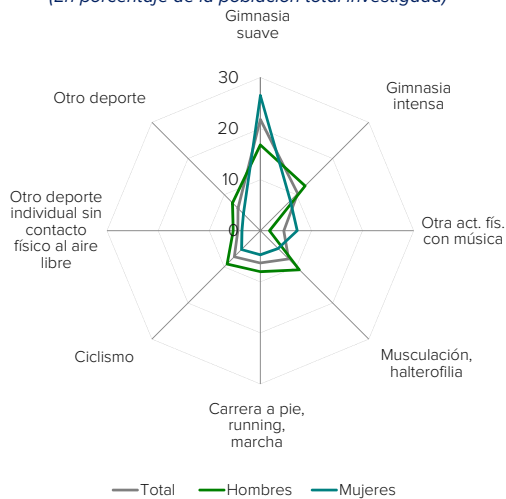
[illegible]

Gimnasia suave

30

20

10

0

Gimnasia intensa

Otra act. fís. con música

Musculación, halterofilia

Carrera a pie, running, marcha

Ciclismo

Otro deporte individual sin contacto físico al aire libre

Otro deporte

Total Hombres Mujeres